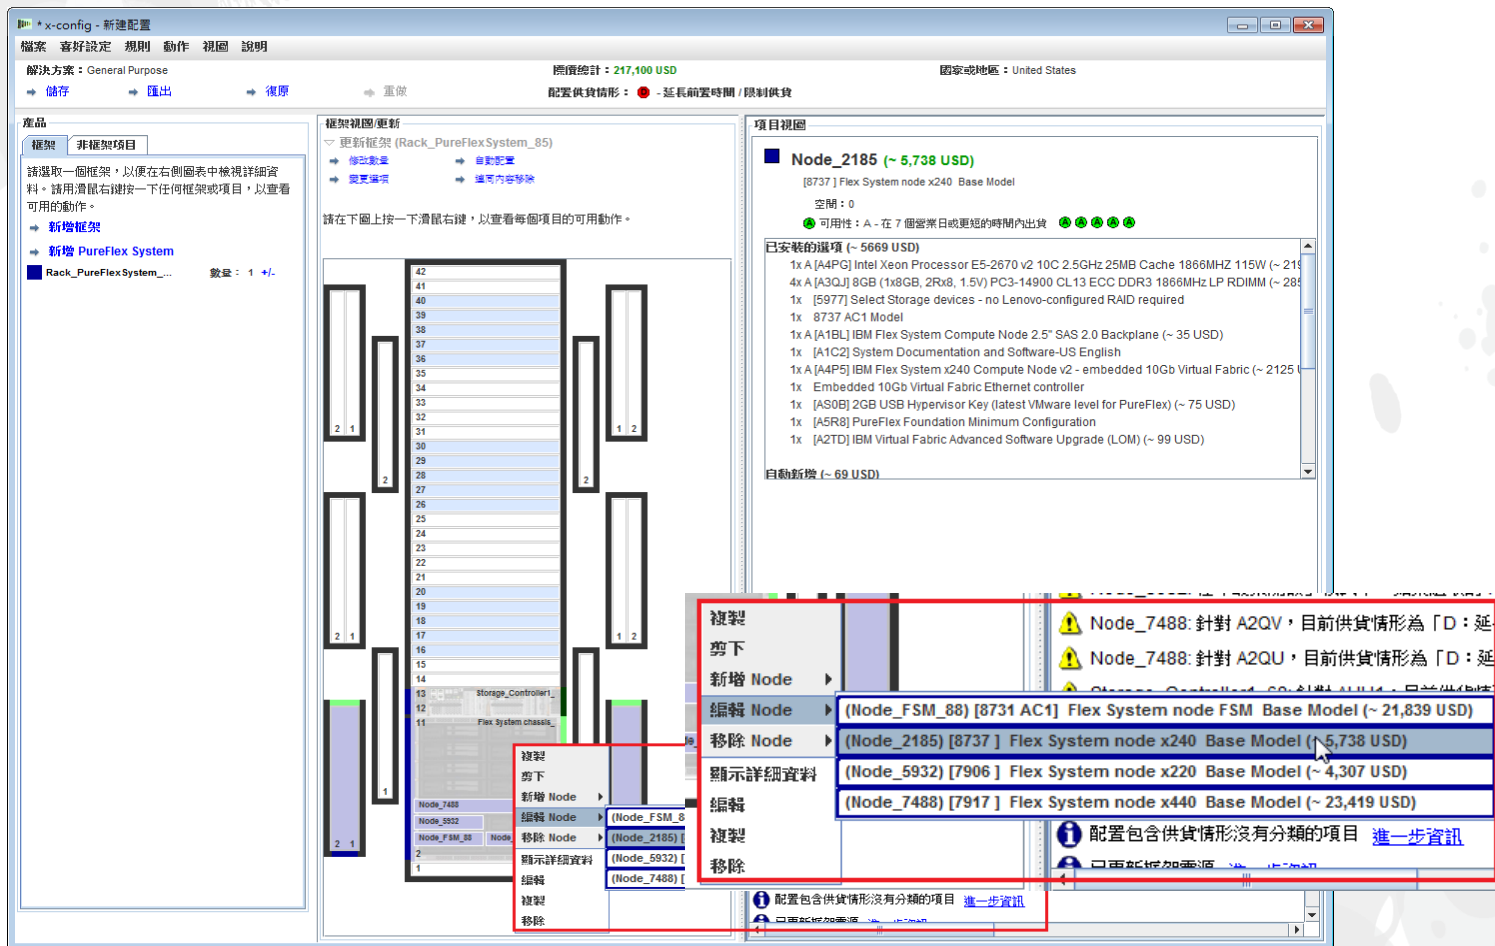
* x-config - 新建配置

檔案 喜好設定 規則 動作 視圖 說明

解決方案：General Purpose
儲存 匯出 復原 重做
標價總計：217,100 USD
配置供貨情形：- 延長前置時間 / 限制供貨
國家或地區：United States

產品
框架 非框架項目
請選取一個框架，以便在右側圖表中檢視詳細資料。請用滑鼠右鍵按一下任何框架或項目，以查看可用的動作。
新增框架
新增 PureFlex System
Rack_PureFlexSystem_... 數量：1 +/-

框架視圖/更新
更新框架 (Rack_PureFlexSystem_85)
修改數量
自動配置
變更選項
進階內容移除
請在下圖上按一下滑鼠右鍵，以查看每個項目的可用動作。

42 41 40 39 38 37 36 35 34 33 32 31 30 29 28 27 26 25 24 23 22 21 20 19 18 17 16 15 14 13 12 11
Storage_Controller1_
Flex System chassis_
Node_7488
Node_5932
Node_FSM_88
Node
2
1
2 1
2
2 1
1
2 1
1 2
2
1 2
1 2

複製
剪下
新增 Node
編輯 Node
移除 Node
顯示詳細資料
編輯
複製
移除
(Node_FSM_8
(Node_2185) [
(Node_5932) [
(Node_7488) [

項目視圖
Node_2185 (~ 5,738 USD)
[8737 ] Flex System node x240 Base Model
空間：0
可用性：A - 在 7 個營業日或更短的時間內出貨

已安裝的選項 (~ 5669 USD)
1x A [A4PG] Intel Xeon Processor E5-2670 v2 10C 2.5GHz 25MB Cache 1866MHz 115W (~ 21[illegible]
4x A [A3QJ] 8GB (1x8GB, 2Rx8, 1.5V) PC3-14900 CL13 ECC DDR3 1866MHz LP RDIMM (~ 28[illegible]
1x [5977] Select Storage devices - no Lenovo-configured RAID required
1x 8737 AC1 Model
1x A [A1BL] IBM Flex System Compute Node 2.5" SAS 2.0 Backplane (~ 35 USD)
1x [A1C2] System Documentation and Software-US English
1x A [A4P5] IBM Flex System x240 Compute Node v2 - embedded 10Gb Virtual Fabric (~ 2125 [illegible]
1x Embedded 10Gb Virtual Fabric Ethernet controller
1x [ASOB] 2GB USB Hypervisor Key (latest VMware level for PureFlex) (~ 75 USD)
1x [A5R8] PureFlex Foundation Minimum Configuration
1x [A2TD] IBM Virtual Fabric Advanced Software Upgrade (LOM) (~ 99 USD)
自動新增 (~ 69 USD)

複製
剪下
新增 Node
編輯 Node
移除 Node
顯示詳細資料
編輯
複製
移除
(Node_FSM_88) [8731 AC1] Flex System node FSM Base Model (~ 21,839 USD)
(Node_2185) [8737 ] Flex System node x240 Base Model (~ 5,738 USD)
(Node_5932) [7906 ] Flex System node x220 Base Model (~ 4,307 USD)
(Node_7488) [7917 ] Flex System node x440 Base Model (~ 23,419 USD)

Node_7488: 針對 A2QV，目前供貨情形為「D：延
Node_7488: 針對 A2QU，目前供貨情形為「D：延
配置包含供貨情形沒有分類的項目 進一步資訊
配置包含供貨情形沒有分類的項目 進一步資訊